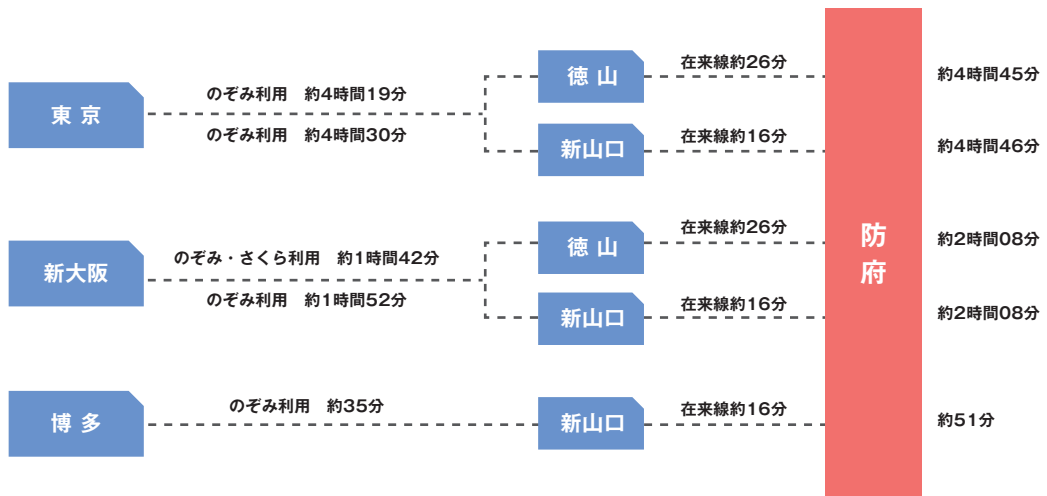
東 京

のぞみ利用　約4時間19分

のぞみ利用　約4時間30分

徳 山

在来線約26分

新山口

在来線約16分

約4時間45分

約4時間46分

新大阪

のぞみ・さくら利用　約1時間42分

のぞみ利用　約1時間52分

徳 山

在来線約26分

新山口

在来線約16分

防府

約2時間08分

約2時間08分

博 多

のぞみ利用　約35分

新山口

在来線約16分

約51分